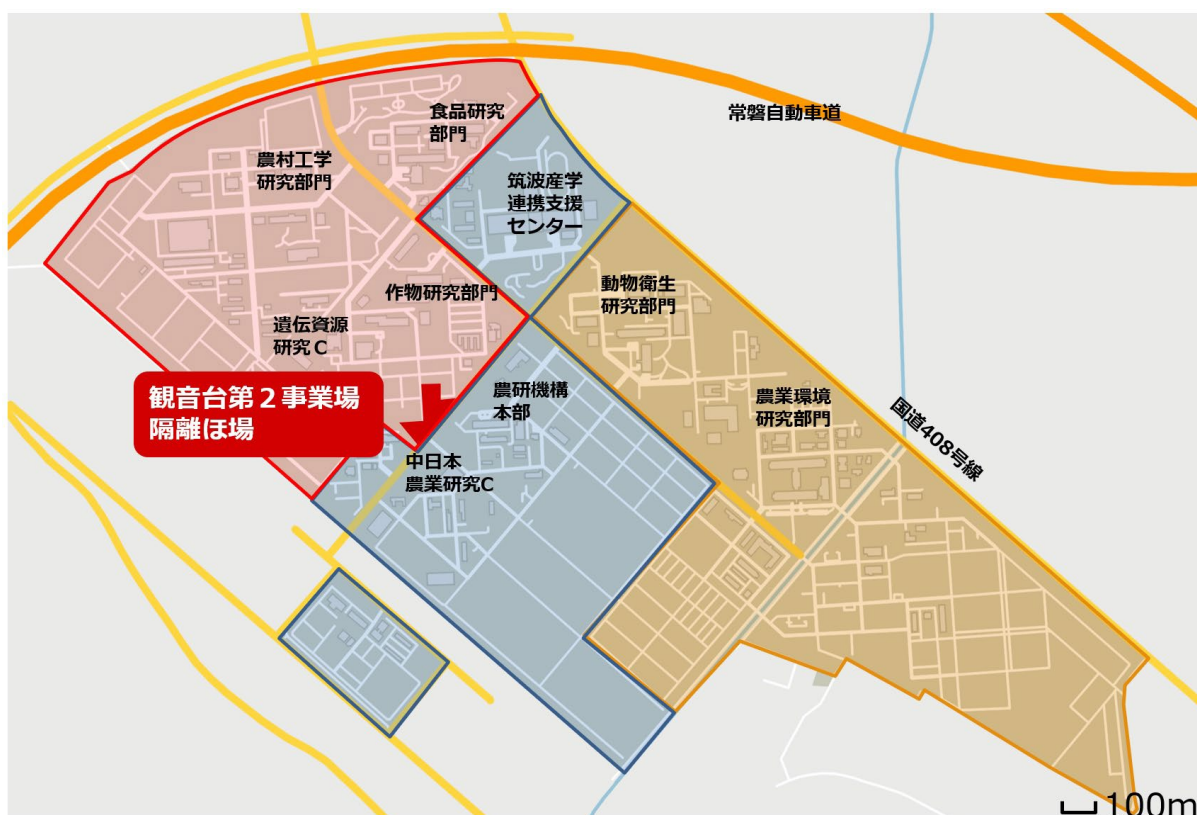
食品研究部門

常磐自動車道

農村工学研究部門

筑波産学連携支援センター

動物衛生研究部門

作物研究部門

遺伝資源研究C

観音台第２事業場
隔離ほ場

農研機構本部

農業環境研究部門

国道408号線

中日本農業研究C

100m